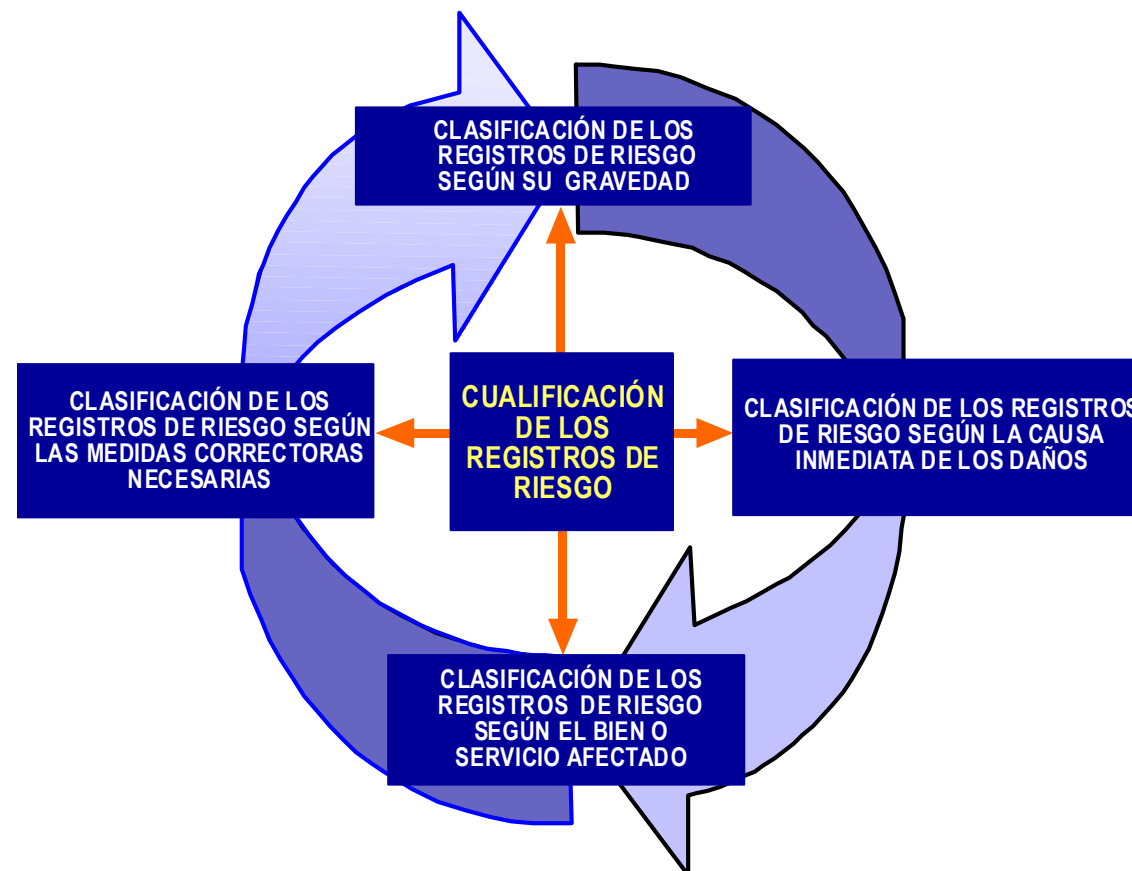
CLASIFICACIÓN DE LOS REGISTROS DE RIESGO SEGÚN SU GRAVEDAD

CLASIFICACIÓN DE LOS REGISTROS DE RIESGO SEGÚN LAS MEDIDAS CORRECTORAS NECESARIAS

CUALIFICACIÓN DE LOS REGISTROS DE RIESGO

CLASIFICACIÓN DE LOS REGISTROS DE RIESGO SEGÚN LA CAUSA INMEDIATA DE LOS DAÑOS

CLASIFICACIÓN DE LOS REGISTROS DE RIESGO SEGÚN EL BIEN O SERVICIO AFECTADO